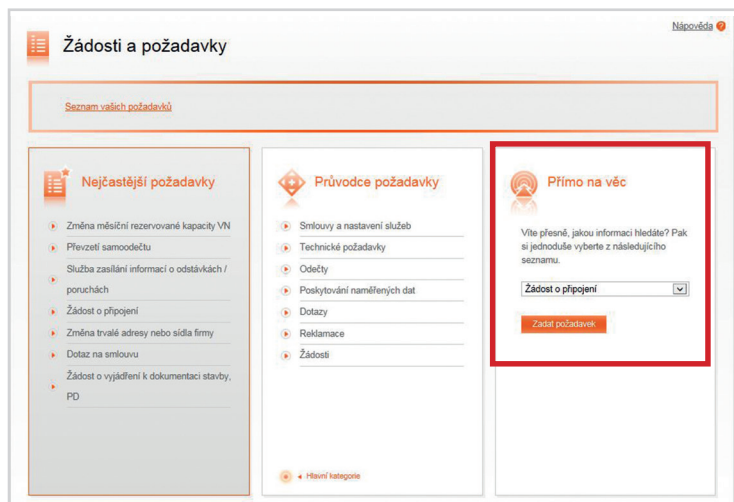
Nápověda

Žádosti a požadavky

Seznam vašich požadavků

Nejčastější požadavky

Změna měsíční rezervované kapacity VN
Převzetí samoodečtu
Služba zasílání informací o odstávkách / poruchách
Žádost o připojení
Změna trvalé adresy nebo sídla firmy
Dotaz na smlouvu
Žádost o vyjádření k dokumentaci stavby, PD

Průvodce požadavky

Smlouvy a nastavení služeb
Technické požadavky
Odečty
Poskytování naměřených dat
Dotazy
Reklamace
Žádosti

Hlavní kategorie

Přímo na věc

Víte přesně, jakou informaci hledáte? Pak si jednoduše vyberte z následujícího seznamu.

Žádost o připojení

Zadat požadavek